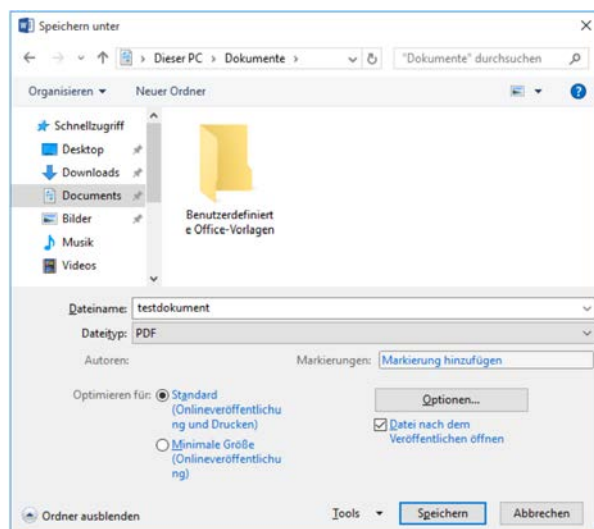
Speichern unter

× 

← → ˅ ↑ > Dieser PC > Dokumente > ˅ ↻ "Dokumente" durchsuchen

Organisieren ▾ Neuer Ordner

Schnellzugriff
Desktop
Downloads
Documents
Bilder
Musik
Videos

Benutzerdefinierte Office-Vorlagen

Dateiname: testdokument
Dateityp: PDF
Autoren:
Markierungen: Markierung hinzufügen

Optimieren für: Standard (Onlineveröffentlichung und Drucken)
Minimale Größe (Onlineveröffentlichung)

Optionen...

Datei nach dem Veröffentlichen öffnen

Ordner ausblenden

Tools ▾ Speichern Abbrechen